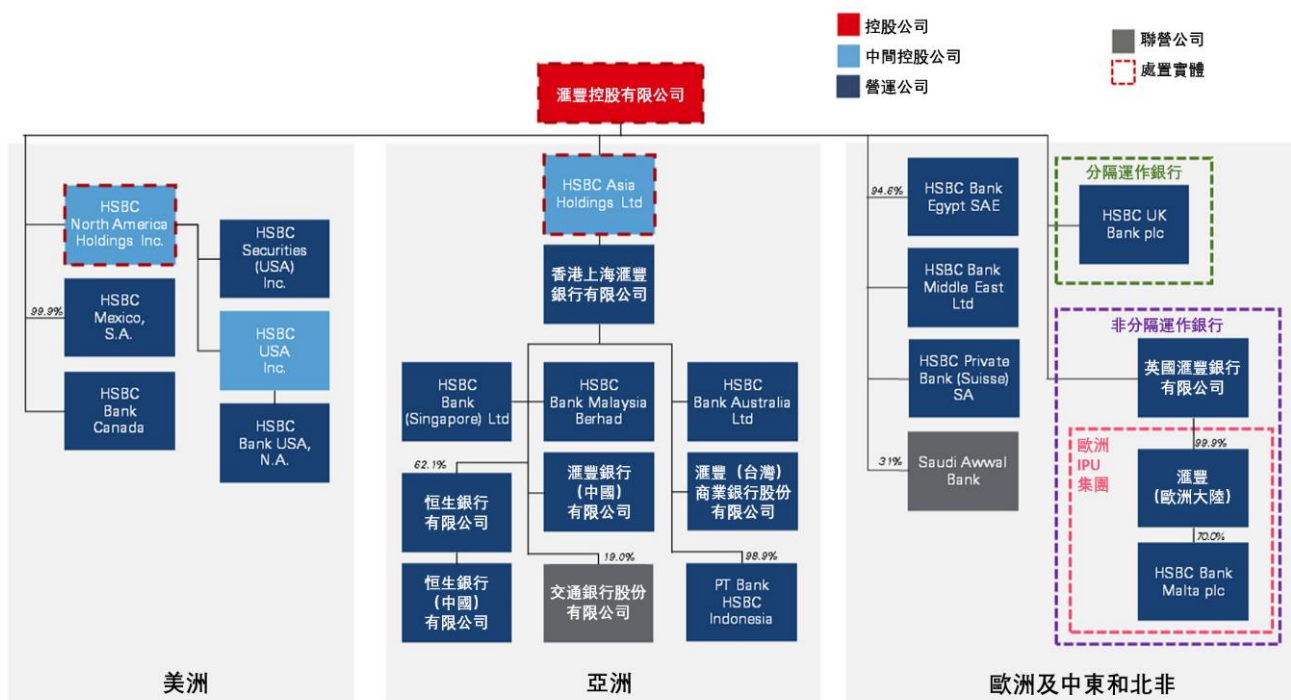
控股公司
中間控股公司
營運公司
聯營公司
處置實體

滙豐控股有限公司

HSBC North America Holdings Inc.
HSBC Securities (USA) Inc.
99.9%
HSBC Mexico, S.A.
HSBC USA Inc.
HSBC Bank Canada
HSBC Bank USA, N.A.

美洲

HSBC Asia Holdings Ltd
香港上海滙豐銀行有限公司
HSBC Bank (Singapore) Ltd
HSBC Bank Malaysia Berhad
HSBC Bank Australia Ltd
62.1%
恒生銀行有限公司
滙豐銀行（中國）有限公司
滙豐（台灣）商業銀行股份有限公司
19.0%
98.9%
恒生銀行（中國）有限公司
交通銀行股份有限公司
PT Bank HSBC Indonesia

亞洲

94.6%
HSBC Bank Egypt SAE
HSBC Bank Middle East Ltd
HSBC Private Bank (Suisse) SA
31%
Saudi Awwal Bank
分隔運作銀行
HSBC UK Bank plc
非分隔運作銀行
英國滙豐銀行有限公司
歐洲 IPU 集團
99.9%
滙豐（歐洲大陸）
70.0%
HSBC Bank Malta plc

歐洲及中東和北非